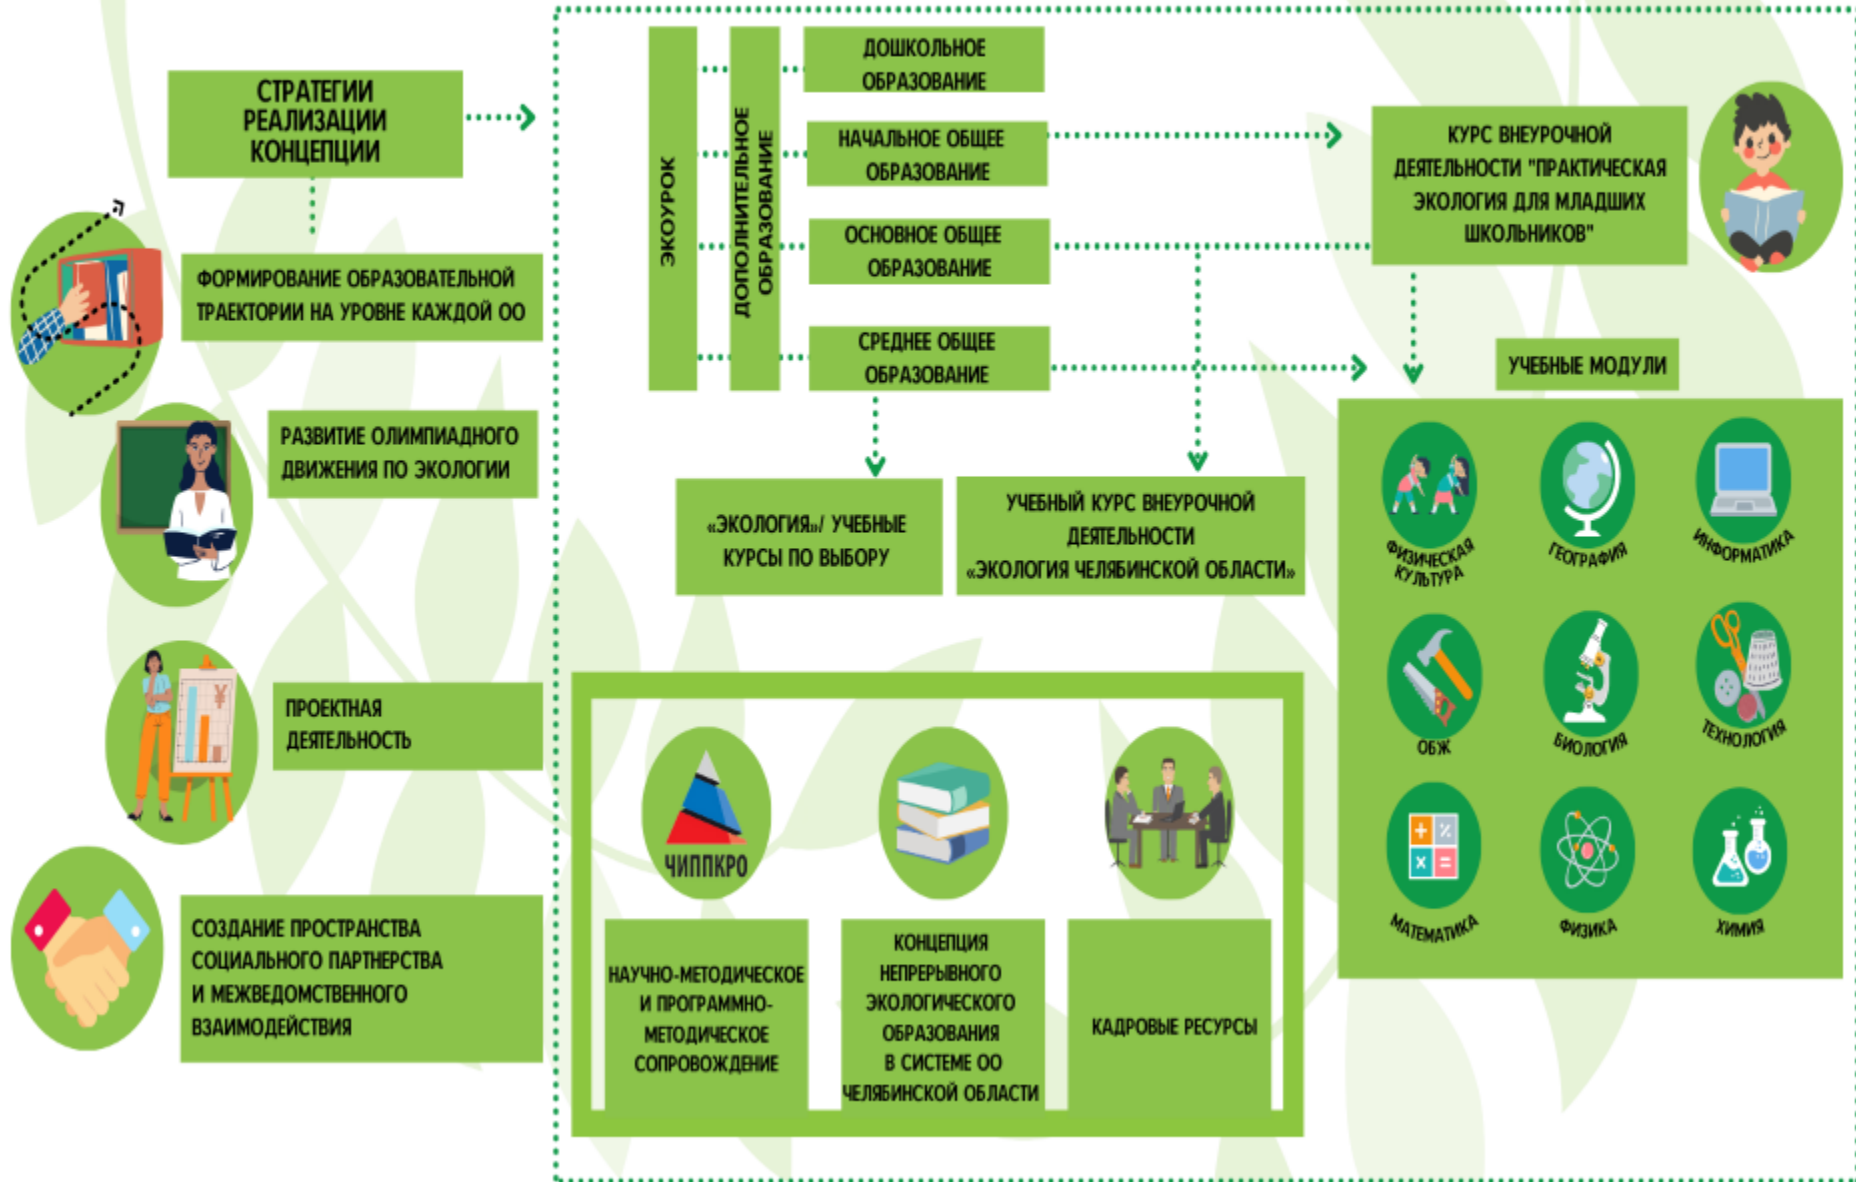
СТРАТЕГИИ РЕАЛИЗАЦИИ КОНЦЕПЦИИ

ФОРМИРОВАНИЕ ОБРАЗОВАТЕЛЬНОЙ ТРАЕКТОРИИ НА УРОВНЕ КАЖДОЙ ОО

РАЗВИТИЕ ОЛИМПИАДНОГО ДВИЖЕНИЯ ПО ЭКОЛОГИИ

ПРОЕКТНАЯ ДЕЯТЕЛЬНОСТЬ

СОЗДАНИЕ ПРОСТРАНСТВА СОЦИАЛЬНОГО ПАРТНЕРСТВА И МЕЖВЕДОМСТВЕННОГО ВЗАИМОДЕЙСТВИЯ

ЭКОУРОК

ДОПОЛНИТЕЛЬНОЕ ОБРАЗОВАНИЕ

ДОШКОЛЬНОЕ ОБРАЗОВАНИЕ

НАЧАЛЬНОЕ ОБЩЕЕ ОБРАЗОВАНИЕ

ОСНОВНОЕ ОБЩЕЕ ОБРАЗОВАНИЕ

СРЕДНЕЕ ОБЩЕЕ ОБРАЗОВАНИЕ

КУРС ВНЕУРОЧНОЙ ДЕЯТЕЛЬНОСТИ "ПРАКТИЧЕСКАЯ ЭКОЛОГИЯ ДЛЯ МЛАДШИХ ШКОЛЬНИКОВ"

УЧЕБНЫЕ МОДУЛИ

«ЭКОЛОГИЯ»/ УЧЕБНЫЕ КУРСЫ ПО ВЫБОРУ

УЧЕБНЫЙ КУРС ВНЕУРОЧНОЙ ДЕЯТЕЛЬНОСТИ «ЭКОЛОГИЯ ЧЕЛЯБИНСКОЙ ОБЛАСТИ»

ФИЗИЧЕСКАЯ КУЛЬТУРА

ГЕОГРАФИЯ

ИНФОРМАТИКА

ОБЖ

БИОЛОГИЯ

ТЕХНОЛОГИЯ

МАТЕМАТИКА

ФИЗИКА

ХИМИЯ

ЧИППКРО

НАУЧНО-МЕТОДИЧЕСКОЕ И ПРОГРАММНО-МЕТОДИЧЕСКОЕ СОПРОВОЖДЕНИЕ

КОНЦЕПЦИЯ НЕПРЕРЫВНОГО ЭКОЛОГИЧЕСКОГО ОБРАЗОВАНИЯ В СИСТЕМЕ ОО ЧЕЛЯБИНСКОЙ ОБЛАСТИ

КАДРОВЫЕ РЕСУРСЫ